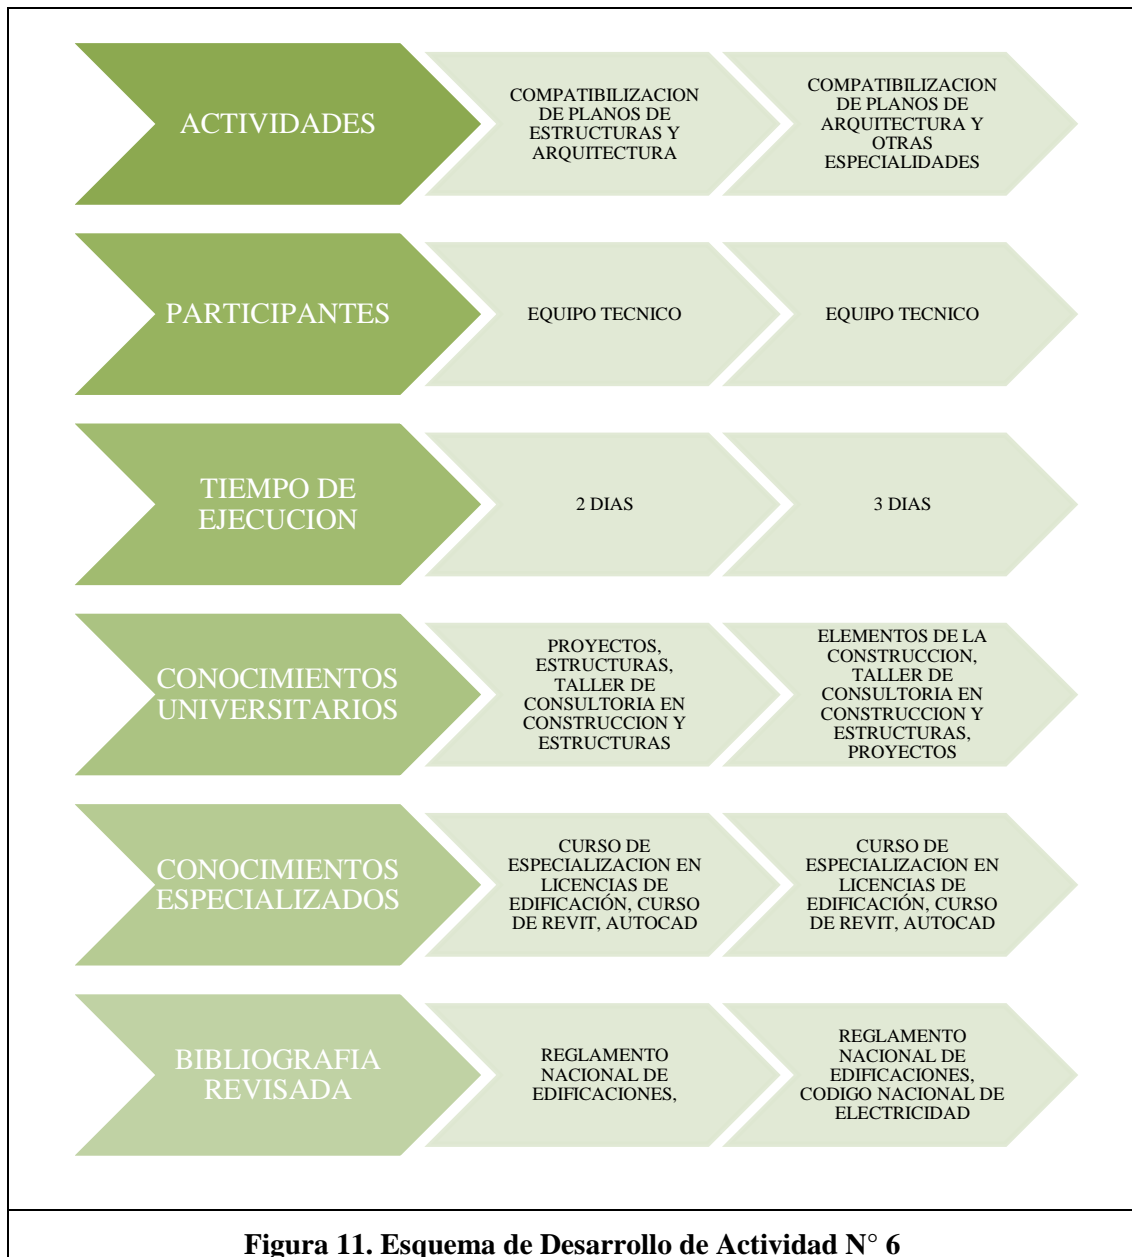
ACTIVIDADES

COMPATIBILIZACION DE PLANOS DE ESTRUCTURAS Y ARQUITECTURA

COMPATIBILIZACION DE PLANOS DE ARQUITECTURA Y OTRAS ESPECIALIDADES

PARTICIPANTES

EQUIPO TECNICO

EQUIPO TECNICO

TIEMPO DE EJECUCION

2 DIAS

3 DIAS

CONOCIMIENTOS UNIVERSITARIOS

PROYECTOS, ESTRUCTURAS, TALLER DE CONSULTORIA EN CONSTRUCCION Y ESTRUCTURAS

ELEMENTOS DE LA CONSTRUCCION, TALLER DE CONSULTORIA EN CONSTRUCCION Y ESTRUCTURAS, PROYECTOS

CONOCIMIENTOS ESPECIALIZADOS

CURSO DE ESPECIALIZACION EN LICENCIAS DE EDIFICACIÓN, CURSO DE REVIT, AUTOCAD

CURSO DE ESPECIALIZACION EN LICENCIAS DE EDIFICACIÓN, CURSO DE REVIT, AUTOCAD

BIBLIOGRAFIA REVISADA

REGLAMENTO NACIONAL DE EDIFICACIONES,

REGLAMENTO NACIONAL DE EDIFICACIONES, CODIGO NACIONAL DE ELECTRICIDAD

Figura 11. Esquema de Desarrollo de Actividad N° 6